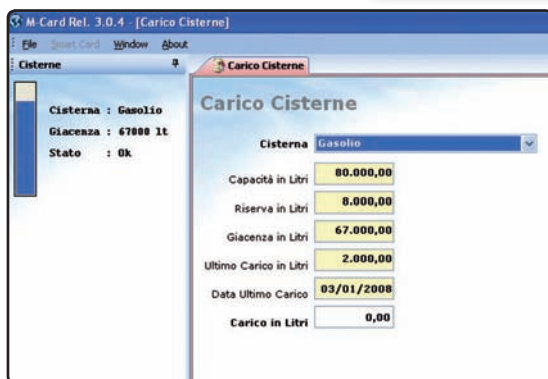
M-Card Rel. 3.0.4 - [Carico Cisterne]

File Smart Card Window About

Cisterne

Cisterna : Gasolio
Giacenza : 67000 lt
Stato : Ok

Carico Cisterne

Carico Cisterne

Cisterna Gasolio

Capacità in Litri 80.000,00

Riserva in Litri 8.000,00

Giacenza in Litri 67.000,00

Ultimo Carico in Litri 2.000,00

Data Ultimo Carico 03/01/2008

Carico in Litri 0,00